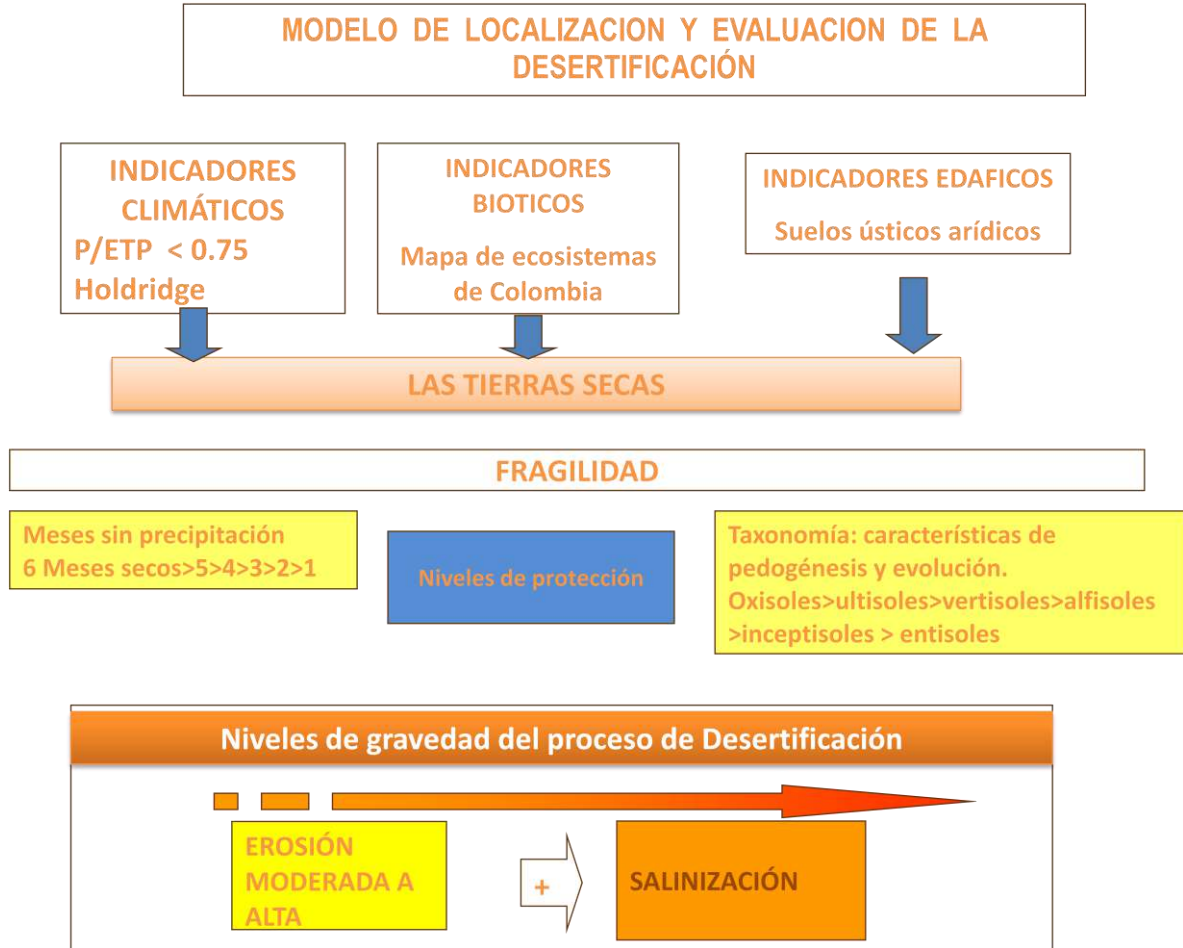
MODELO DE LOCALIZACION Y EVALUACION DE LA DESERTIFICACIÓN

INDICADORES CLIMÁTICOS
P/ETP < 0.75
Holdridge

INDICADORES BIOTICOS
Mapa de ecosistemas de Colombia

INDICADORES EDAFICOS
Suelos ústicos arídicos

LAS TIERRAS SECAS

FRAGILIDAD

Meses sin precipitación
6 Meses secos>5>4>3>2>1

Niveles de protección

Taxonomía: características de pedogénesis y evolución.
Oxisoles>ultisoles>vertisoles>alfisoles >inceptisoles > entisoles

Niveles de gravedad del proceso de Desertificación

EROSIÓN MODERADA A ALTA

+

SALINIZACIÓN